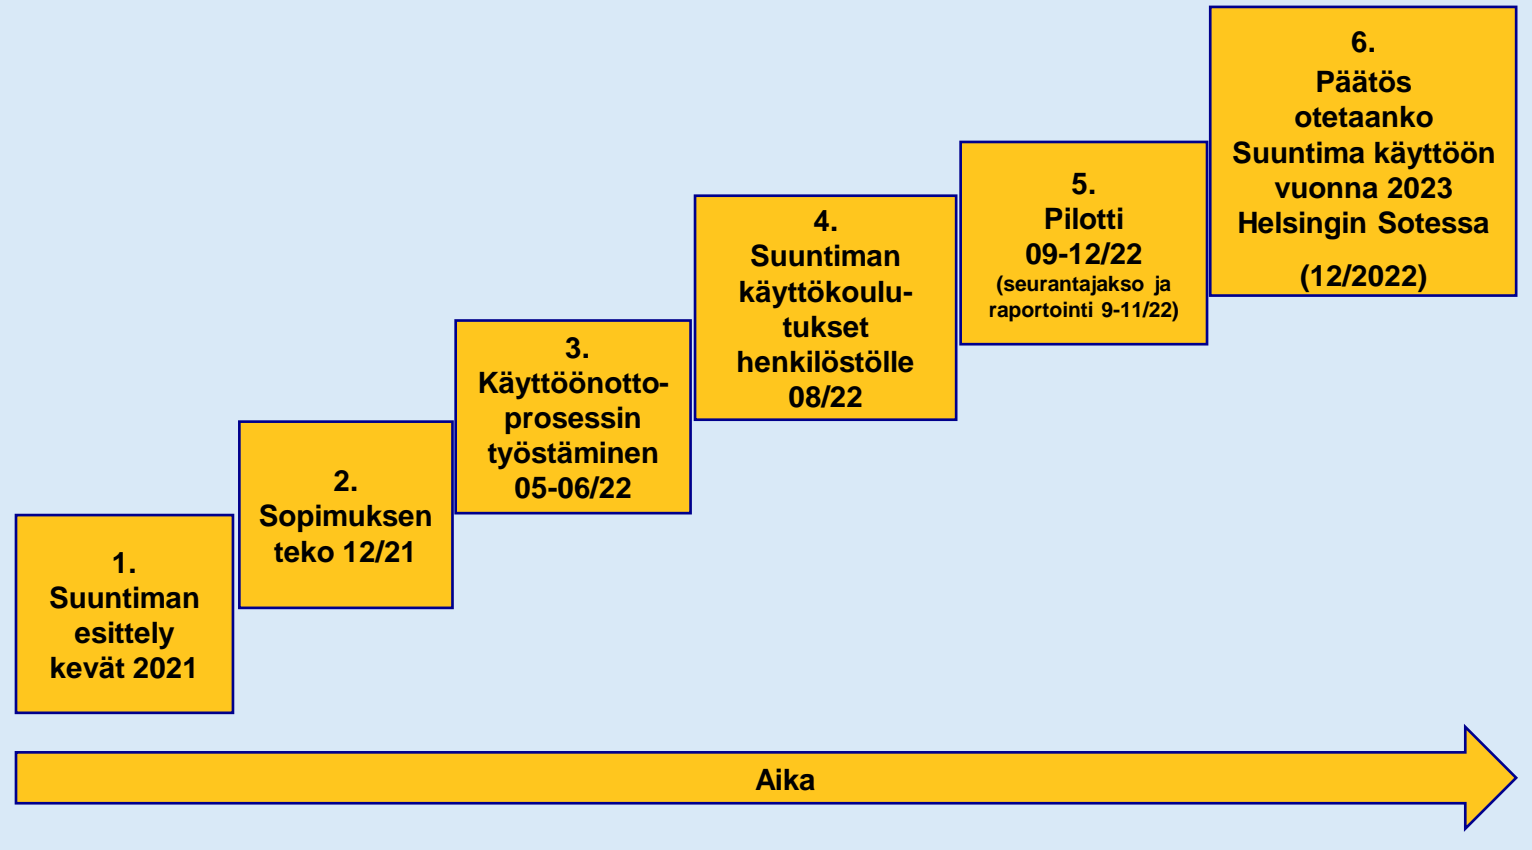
1.
Suuntiman esittely kevät 2021

2.
Sopimuksen teko 12/21

3.
Käyttöönottoprosessin työstäminen 05-06/22

4.
Suuntiman käyttökoulutukset henkilöstölle 08/22

5.
Pilotti 09-12/22
(seurantajakso ja raportointi 9-11/22)

6.
Päätös otetaanko Suuntima käyttöön vuonna 2023 Helsingin Sotessa

(12/2022)

Aika